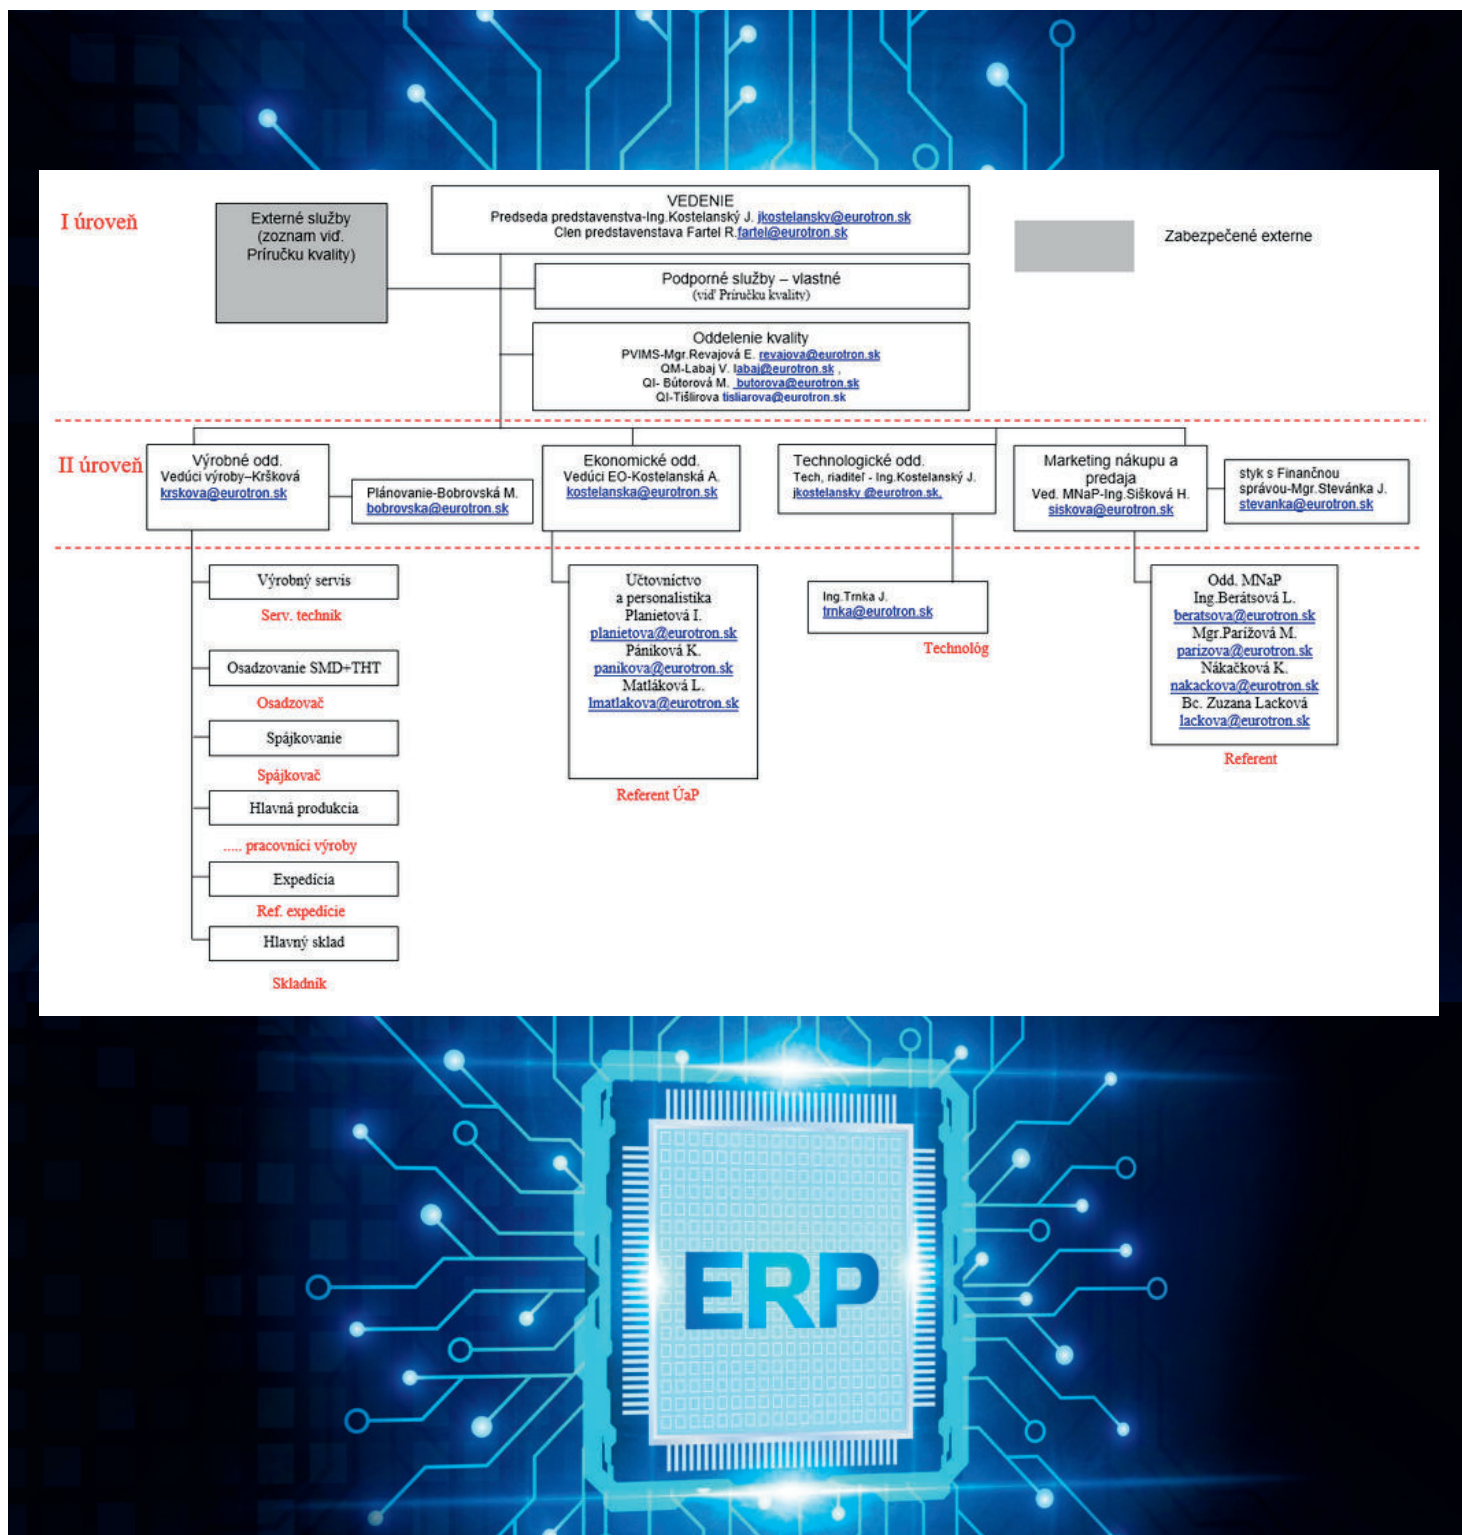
I úroveň

Externé služby (zoznam viď. Príručku kvality)

VEDENIE
Predseda predstavenstva-Ing.Kostelanský J. jkostelansky@eurotron.sk
Clen predstavenstava Fartel R.fartel@eurotron.sk

Zabezpečené externe

Podporné služby – vlastné
(viď Príručku kvality)

Oddelenie kvality
PVIMS-Mgr.Revajová E. revajova@eurotron.sk
QM-Labaj V. labaj@eurotron.sk ,
QI- Bútorová M. butorova@eurotron.sk
QI-Tišlirova tisliarova@eurotron.sk

II úroveň

Výrobné odd.
Vedúci výroby–Kršková
krskova@eurotron.sk

Plánovanie-Bobrovská M.
bobrovska@eurotron.sk

Ekonomické odd.
Vedúci EO-Kostelanská A.
kostelanska@eurotron.sk

Technologické odd.
Tech, riaditeľ - Ing.Kostelanský J.
jkostelansky @eurotron.sk.

Marketing nákupu a predaja
Ved. MNaP-Ing.Sišková H.
siskova@eurotron.sk

styk s Finančnou správou-Mgr.Stevánka J.
stevanka@eurotron.sk

Výrobný servis
Serv. technik

Osadzovanie SMD+THT
Osadzovač

Spájkovanie
Spájkovač

Hlavná produkcia
..... pracovníci výroby

Expedícia
Ref. expedície

Hlavný sklad
Skladník

Účtovníctvo a personalistika
Planietová I.
planietova@eurotron.sk
Pániková K.
panikova@eurotron.sk
Matláková L.
lmatlakova@eurotron.sk
Referent ÚaP

Ing.Trnka J.
trnka@eurotron.sk
Technológ

Odd. MNaP
Ing.Berátsová L.
beratsova@eurotron.sk
Mgr.Parížová M.
parizova@eurotron.sk
Nákačková K.
nakackova@eurotron.sk
Bc. Zuzana Lacková
lackova@eurotron.sk
Referent

ERP